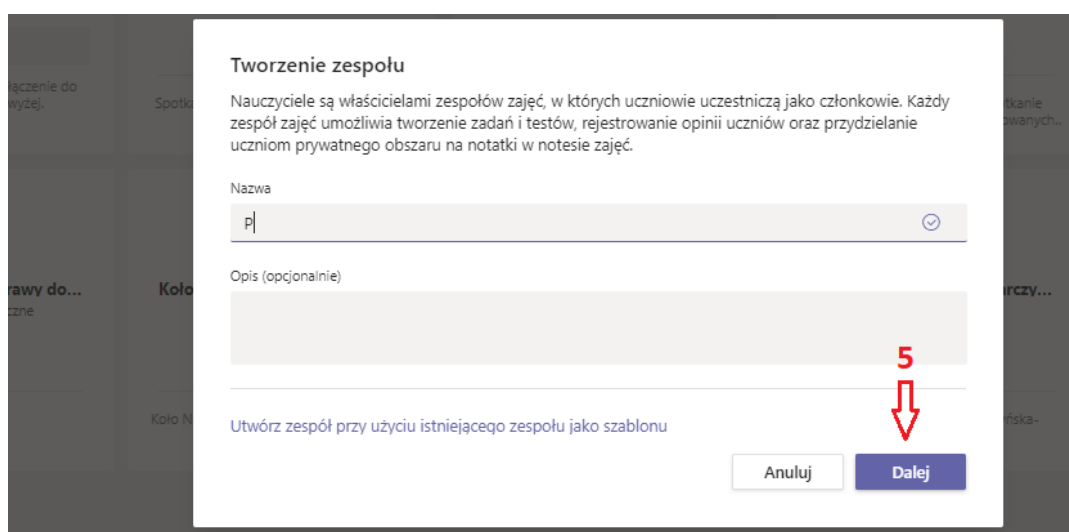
łączenie do wyżej.

Spotk

rawy do...
czne

Koło

Koło N

tkanie owanych...

rczy...

ńska-

Tworzenie zespołu

Nauczyciele są właścicielami zespołów zajęć, w których uczniowie uczestniczą jako członkowie. Każdy zespół zajęć umożliwia tworzenie zadań i testów, rejestrowanie opinii uczniów oraz przydzielanie uczniom prywatnego obszaru na notatki w notesie zajęć.

Nazwa

P

Opis (opcjonalnie)

5

Utwórz zespół przy użyciu istniejącego zespołu jako szablonu

Anuluj

Dalej